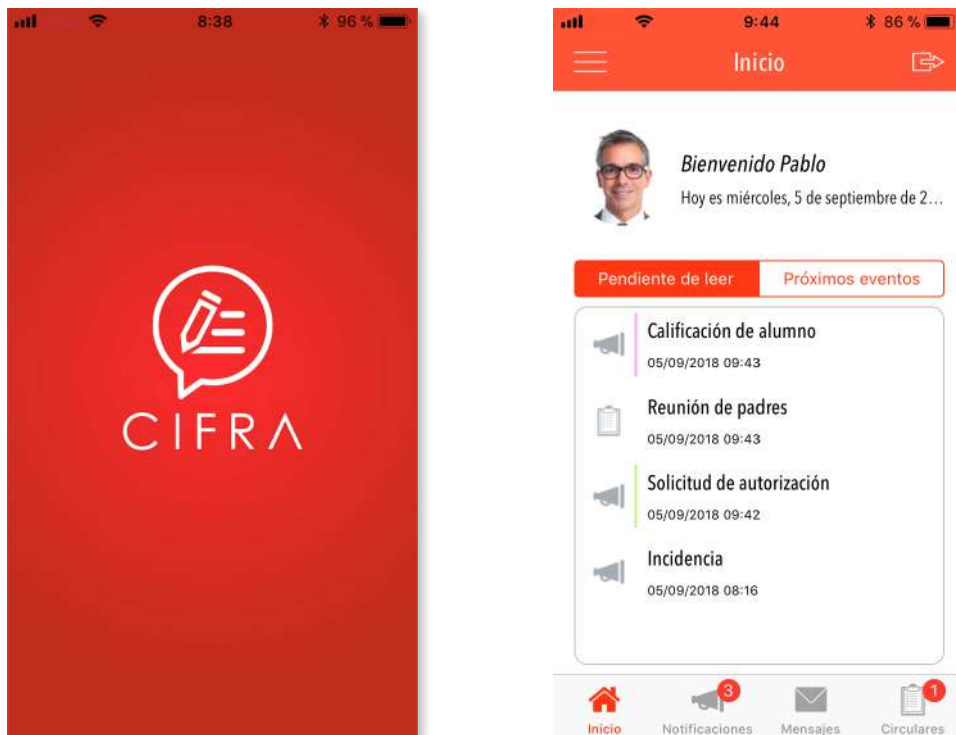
8:38 96 %

CIFRA

9:44 86 %

Inicio

Bienvenido Pablo

Hoy es miércoles, 5 de septiembre de 2...

Pendiente de leer | Próximos eventos

Calificación de alumno
05/09/2018 09:43

Reunión de padres
05/09/2018 09:43

Solicitud de autorización
05/09/2018 09:42

Incidencia
05/09/2018 08:16

Inicio
3
Notificaciones
Mensajes
1
Circulares